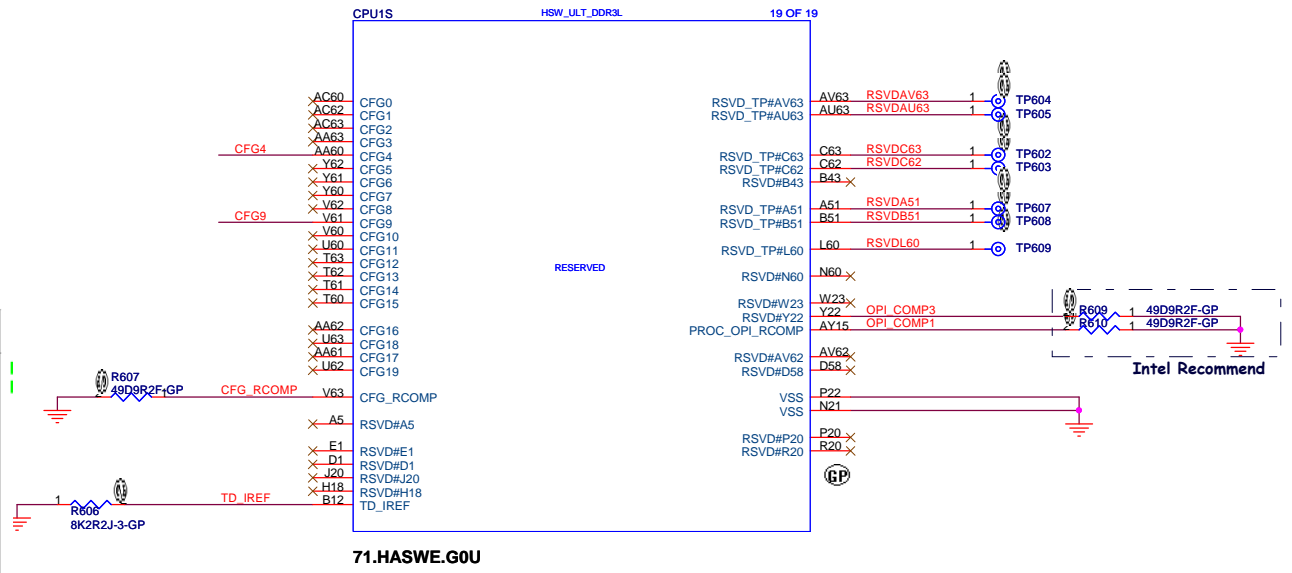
CPU1S
HSW_ULT_DDR3L
19 OF 19

AC60 CFG0
AC62 CFG1
AC63 CFG2
AA63 CFG3
CFG4 AA60 CFG4
Y62 CFG5
Y61 CFG6
Y60 CFG7
V62 CFG8
CFG9 V61 CFG9
V60 CFG10
U60 CFG11
T63 CFG12
T62 CFG13
T61 CFG14
T60 CFG15
AA62 CFG16
U63 CFG18
AA61 CFG17
U62 CFG19

R607
49D9R2F-GP
CFG_RCOMP V63 CFG_RCOMP
A5 RSVD#A5
E1 RSVD#E1
D1 RSVD#D1
J20 RSVD#J20
H18 RSVD#H18
1
R606
8K2R2J-3-GP
TD_IREF B12 TD_IREF

RESERVED

RSVD_TP#AV63 AV63 RSVDAV63 1 TP604
RSVD_TP#AU63 AU63 RSVDAU63 1 TP605
RSVD_TP#C63 C63 RSVDC63 1 TP602
RSVD_TP#C62 C62 RSVDC62 1 TP603
RSVD#B43 B43
RSVD_TP#A51 A51 RSVDA51 1 TP607
RSVD_TP#B51 B51 RSVDB51 1 TP608
RSVD_TP#L60 L60 RSVDL60 1 TP609
RSVD#N60 N60
RSVD#W23 W23
RSVD#Y22 Y22 OPI_COMP3 R609 1 49D9R2F-GP
PROC_OPI_RCOMP AY15 OPI_COMP1 R610 1 49D9R2F-GP
Intel Recommend
RSVD#AV62 AV62
RSVD#D58 D58
VSS P22
VSS N21
RSVD#P20 P20
RSVD#R20 R20
GP

71.HASWE.G0U